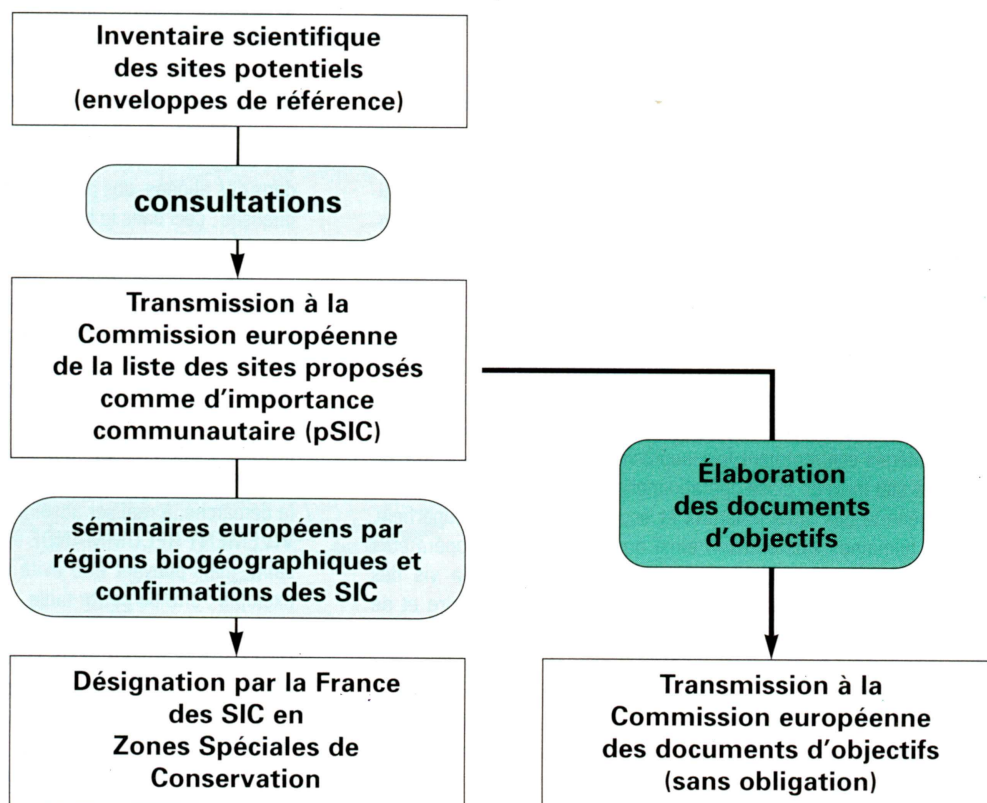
Inventaire scientifique des sites potentiels (enveloppes de référence)

consultations

Transmission à la Commission européenne de la liste des sites proposés comme d'importance communautaire (pSIC)

séminaires européens par régions biogéographiques et confirmations des SIC

Désignation par la France des SIC en Zones Spéciales de Conservation

Élaboration des documents d'objectifs

Transmission à la Commission européenne des documents d'objectifs (sans obligation)